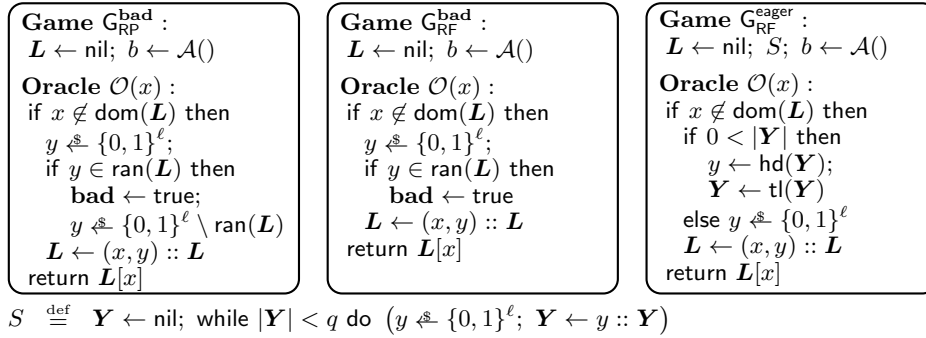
**Game** $\mathsf{G}^{\mathbf{bad}}_{\mathsf{RP}}$ :
$\boldsymbol{L} \leftarrow \mathsf{nil}$; $b \leftarrow \mathcal{A}()$

**Oracle** $\mathcal{O}(x)$ :
if $x \notin \mathsf{dom}(\boldsymbol{L})$ then
$y \xleftarrow{\$} \{0,1\}^{\ell}$;
if $y \in \mathsf{ran}(\boldsymbol{L})$ then
$\mathbf{bad} \leftarrow \mathsf{true}$;
$y \xleftarrow{\$} \{0,1\}^{\ell} \setminus \mathsf{ran}(\boldsymbol{L})$
$\boldsymbol{L} \leftarrow (x,y) :: \boldsymbol{L}$
return $\boldsymbol{L}[x]$

**Game** $\mathsf{G}^{\mathbf{bad}}_{\mathsf{RF}}$ :
$\boldsymbol{L} \leftarrow \mathsf{nil}$; $b \leftarrow \mathcal{A}()$

**Oracle** $\mathcal{O}(x)$ :
if $x \notin \mathsf{dom}(\boldsymbol{L})$ then
$y \xleftarrow{\$} \{0,1\}^{\ell}$;
if $y \in \mathsf{ran}(\boldsymbol{L})$ then
$\mathbf{bad} \leftarrow \mathsf{true}$
$\boldsymbol{L} \leftarrow (x,y) :: \boldsymbol{L}$
return $\boldsymbol{L}[x]$

**Game** $\mathsf{G}^{\mathsf{eager}}_{\mathsf{RF}}$ :
$\boldsymbol{L} \leftarrow \mathsf{nil}$; $S$; $b \leftarrow \mathcal{A}()$

**Oracle** $\mathcal{O}(x)$ :
if $x \notin \mathsf{dom}(\boldsymbol{L})$ then
if $0 < |\boldsymbol{Y}|$ then
$y \leftarrow \mathsf{hd}(\boldsymbol{Y})$;
$\boldsymbol{Y} \leftarrow \mathsf{tl}(\boldsymbol{Y})$
else $y \xleftarrow{\$} \{0,1\}^{\ell}$
$\boldsymbol{L} \leftarrow (x,y) :: \boldsymbol{L}$
return $\boldsymbol{L}[x]$

$S \stackrel{\text{def}}{=} \boldsymbol{Y} \leftarrow \mathsf{nil}$; while $|\boldsymbol{Y}| < q$ do $\left(y \xleftarrow{\$} \{0,1\}^{\ell};\ \boldsymbol{Y} \leftarrow y :: \boldsymbol{Y}\right)$